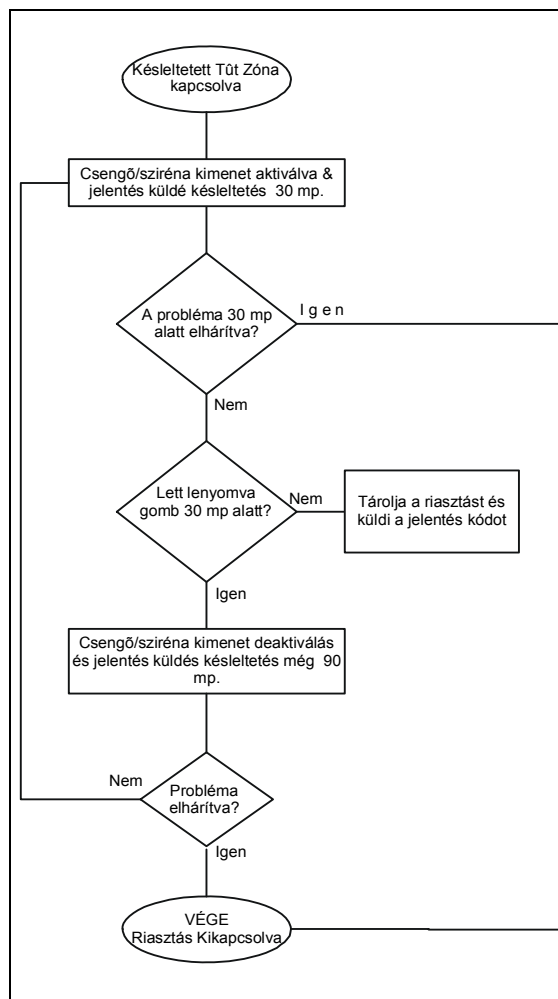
Késleltetett Tût Zóna kapcsolva

Csengõ/sziréna kimenet aktiválva & jelentés küldé késleltetés 30 mp.

A probléma 30 mp alatt elhárítva?

I g e n

Nem

Lett lenyomva gomb 30 mp alatt?

Nem

Tárolja a riasztást és küldi a jelentés kódot

Igen

Csengõ/sziréna kimenet deaktiválás és jelentés küldés késleltetés még 90 mp.

Nem

Probléma elhárítva?

Igen

VÉGE Riasztás Kikapcsolva